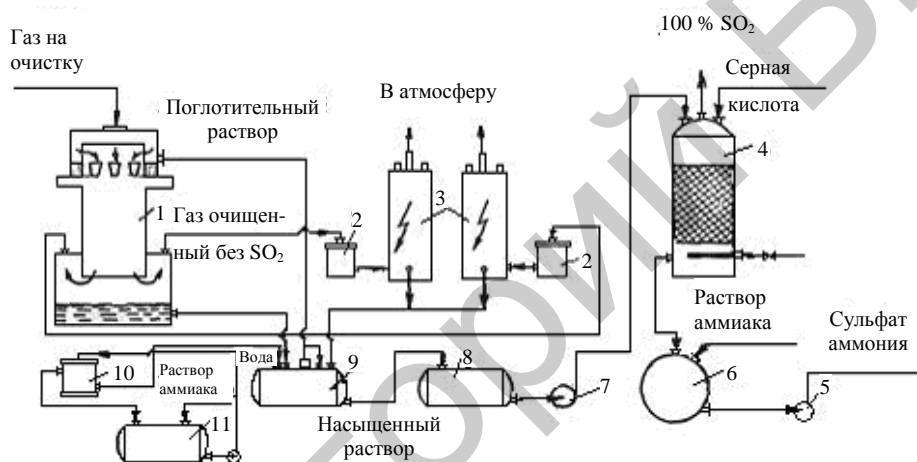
Газ на очистку

Поглотительный раствор

В атмосферу

100 % $SO_2$

Серная кислота

1

Газ очищенный без $SO_2$

2

3

2

4

Раствор аммиака

Сульфат аммония

10

Раствор аммиака

Вода

9

8

7

6

5

11

Насыщенный раствор